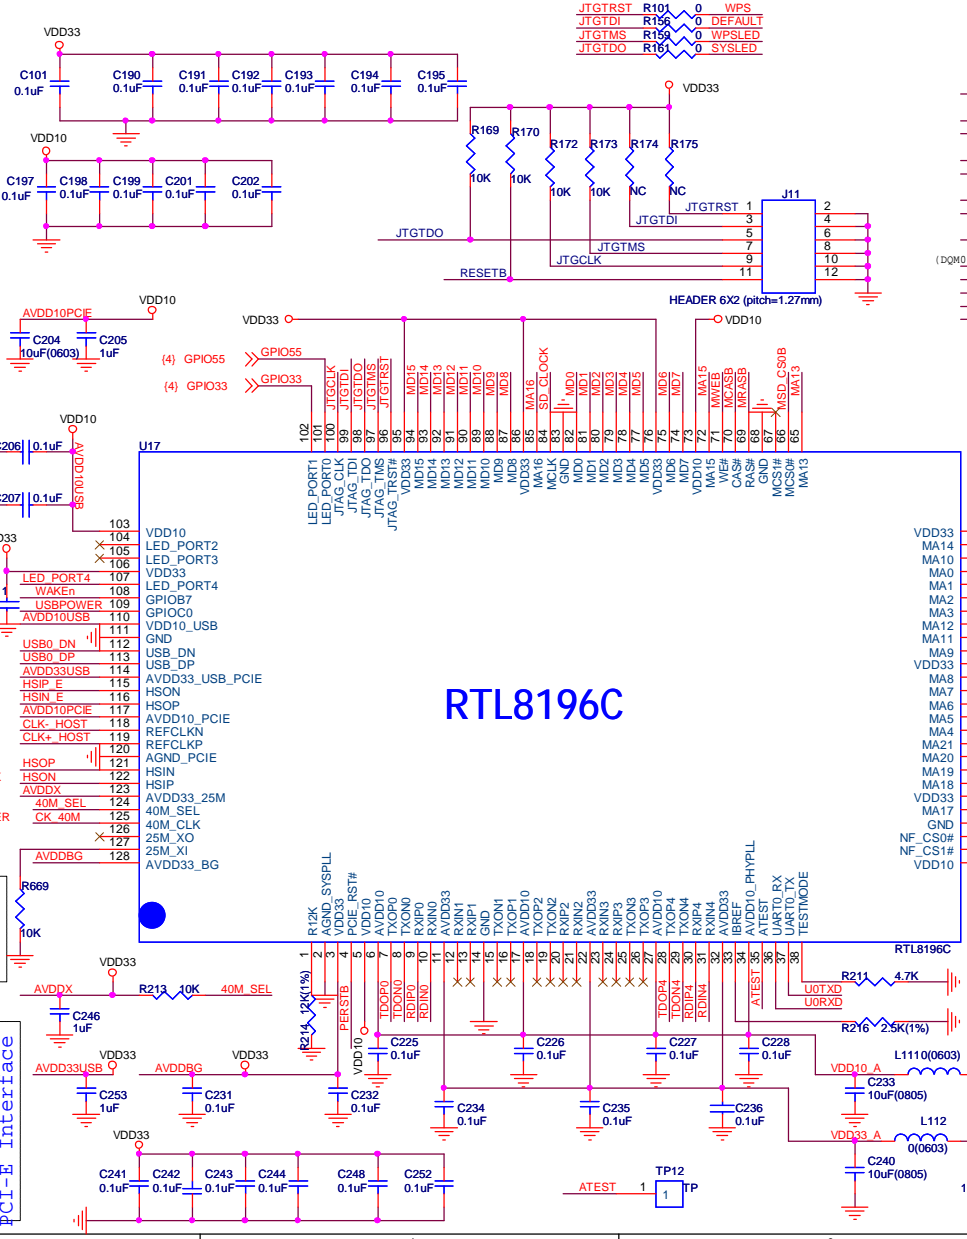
JTGTRST R101 0 WPS
JTGTDI R156 0 DEFAULT
JTGTMS R159 0 WPSLED
JTGTDO R161 0 SYSLED

VDD33
C101 0.1uF C190 0.1uF C191 0.1uF C192 0.1uF C193 0.1uF C194 0.1uF C195 0.1uF

VDD10
C197 0.1uF C198 0.1uF C199 0.1uF C201 0.1uF C202 0.1uF

VDD33
R169 10K R170 10K R172 10K R173 10K R174 NC R175 NC

JTGTRST 1 2
JTGTDI 3 4
JTGTDO 5 6
JTGTMS 7 8
JTGCLK 9 10
RESETB 11 12
J11
HEADER 6X2 (pitch=1.27mm)

(DQM0

AVDD10PCIE VDD10
C204 10uF(0603) C205 1uF

VDD33 VDD10
{4} GPIO55 GPIO55
{4} GPIO33 GPIO33

JTGCLK JTGTDI JTGTDO JTGTMS JTGTRST MD15 MD14 MD13 MD12 MD11 MD10 MD9 MD8 MA16 SD_CLOCK MD0 MD1 MD2 MD3 MD4 MD5 MD6 MD7 MA15 MWEB MCASB MRASB MSD_CS0B MA13

102 101 100 99 98 97 96 95 94 93 92 91 90 89 88 87 86 85 84 83 82 81 80 79 78 77 76 75 74 73 72 71 70 69 68 67 66 65

LED_PORT1 LED_PORT0 JTAG_CLK JTAG_TDI JTAG_TDO JTAG_TMS JTAG_TRST# VDD33 MD15 MD14 MD13 MD12 MD11 MD10 MD9 MD8 VDD33 MA16 MCLK GND MD0 MD1 MD2 MD3 MD4 MD5 VDD33 MD6 MD7 VDD10 MA15 WE# CAS# RAS# GND MCS1# MCS0# MA13

U17
VDD10
206 0.1uF
207 0.1uF
AVDD10USB
33

103 VDD10
104 LED_PORT2
105 LED_PORT3
106 VDD33
LED_PORT4 107 LED_PORT4
WAKEn 108 GPIOB7
USBPOWER 109 GPIOC0
AVDD10USB 110 VDD10_USB
111 GND
USB0_DN 112 USB_DN
USB0_DP 113 USB_DP
AVDD33USB 114 AVDD33_USB_PCIE
HSIP_E 115 HSON
HSIN_E 116 HSOP
AVDD10PCIE 117 AVDD10_PCIE
CLK-_HOST 118 REFCLKN
CLK+_HOST 119 REFCLKP
120 AGND_PCIE
121 HSIN
HSOP 122 HSIP
HSON 123 AVDD33_25M
AVDDX 124 40M_SEL
40M_SEL 125 40M_CLK
CK_40M 126 25M_XO
ER 127 25M_XI
AVDDBG 128 AVDD33_BG

RTL8196C

VDD33
MA14
MA10
MA0
MA1
MA2
MA3
MA12
MA11
MA9
VDD33
MA8
MA7
MA6
MA5
MA4
MA21
MA20
MA19
MA18
VDD33
MA17
GND
NF_CS0#
NF_CS1#
VDD10

R669 10K

R12K AGND_SYSPLL VDD33 PCIE_RST# VDD10 AVDD10 TXOP0 TXON0 RXIP0 RXIN0 AVDD33 RXIN1 RXIP1 GND TXON1 TXOP1 AVDD10 TXOP2 TXON2 RXIP2 RXIN2 AVDD33 RXIN3 RXIP3 TXON3 TXOP3 AVDD10 TXOP4 TXON4 RXIP4 RXIN4 AVDD33 IBREF AVDD10_PHYPLL ATEST UART0_RX UART0_TX TESTMODE
RTL8196C

1 2 3 4 5 6 7 8 9 10 11 12 13 14 15 16 17 18 19 20 21 22 23 24 25 26 27 28 29 30 31 32 33 34 35 36 37 38

TDOP0 TDON0 RDIP0 RDIN0 TDOP4 TDON4 RDIP4 RDIN4 ATEST
PERSTB
R211 4.7K
U0TXD
U0RXD
R216 2.5K(1%)

VDD33
AVDDX R213 10K 40M_SEL
C246 1uF
R214 12K(1%)
VDD10
C225 0.1uF C226 0.1uF C227 0.1uF C228 0.1uF
VDD10_A L1110(0603)
C233 10uF(0805)
VDD33_A L112 0(0603)
C240 10uF(0805)

AVDD33USB VDD33 AVDDBG VDD33
C253 1uF C231 0.1uF C232 0.1uF
C234 0.1uF C235 0.1uF C236 0.1uF

VDD33
C241 0.1uF C242 0.1uF C243 0.1uF C244 0.1uF C248 0.1uF C252 0.1uF

ATEST 1 1 TP12 TP

PCI-E Interface